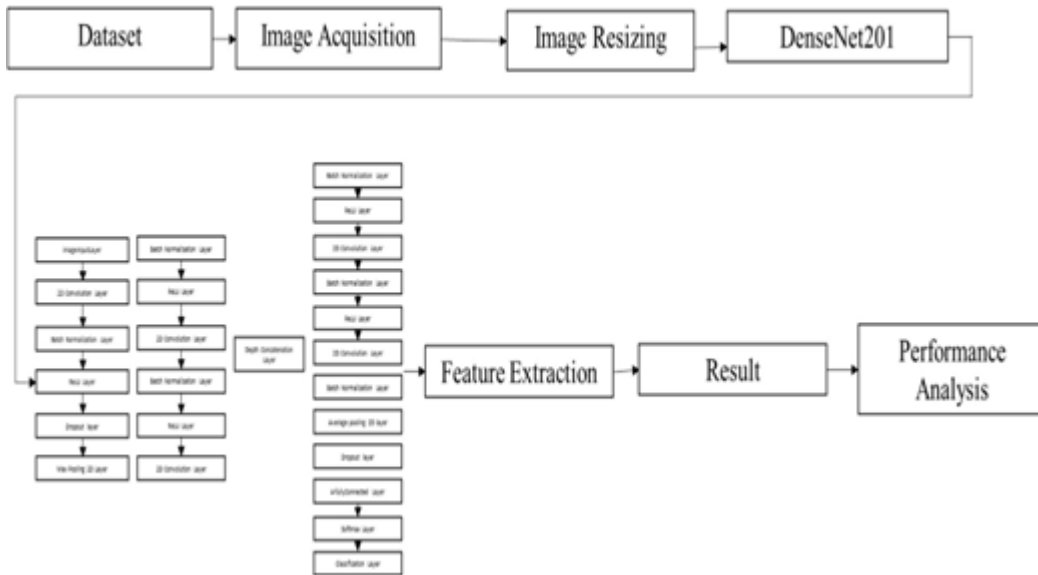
Dataset

Image Acquisition

Image Resizing

DenseNet201

ImageInputLayer

2D Convolution layer

Batch Normalization layer

ReLU layer

Dropout layer

Max Pooling 2D layer

Batch Normalization layer

ReLU layer

2D Convolution layer

Batch Normalization layer

ReLU layer

2D Convolution layer

Depth Concatenation layer

Batch Normalization layer

ReLU layer

2D Convolution layer

Batch Normalization layer

ReLU layer

2D Convolution layer

Batch Normalization layer

Average pooling 2D layer

Dropout layer

Fullyconnected layer

Softmax layer

Classification layer

Feature Extraction

Result

Performance Analysis